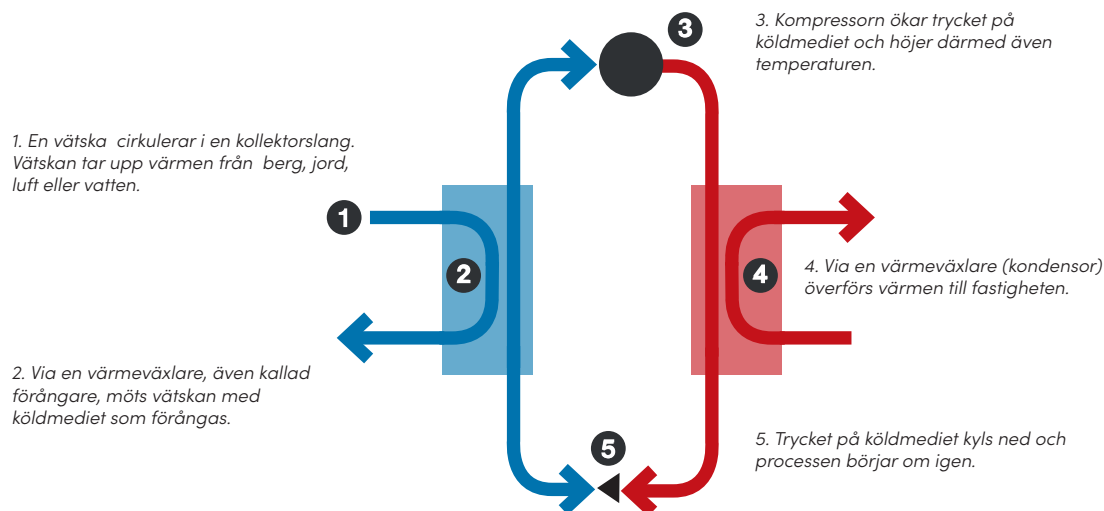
3. Kompressorn ökar trycket på köldmediet och höjer därmed även temperaturen.

3

1. En vätska cirkulerar i en kollektorslang. Vätskan tar upp värmen från berg, jord, luft eller vatten.

1

2

4

4. Via en värmeväxlare (kondensor) överförs värmen till fastigheten.

2. Via en värmeväxlare, även kallad förångare, möts vätskan med köldmediet som förångas.

5

5. Trycket på köldmediet kyls ned och processen börjar om igen.